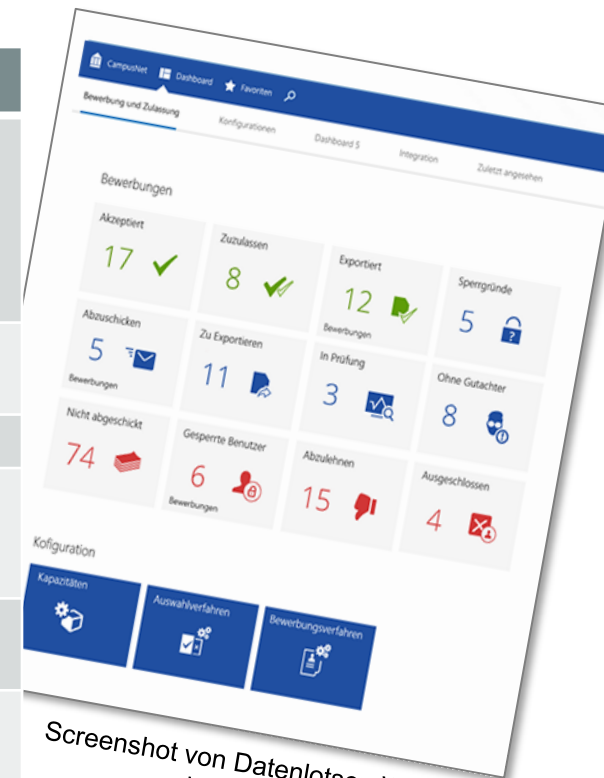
CampusNet Dashboard Favoriten

Bewerbung und Zulassung Konfigurationen Dashboard 5 Integration Zuletzt angesehen

Bewerbungen

Akzeptiert 17

Zuzulassen 8

Exportiert 12 Bewerbungen

Sperrgründe 5

Abzuschicken 5 Bewerbungen

Zu Exportieren 11

In Prüfung 3

Ohne Gutachter 8

Nicht abgeschickt 74

Gesperrte Benutzer 6 Bewerbungen

Abzulehnen 15

Ausgeschlossen 4

Kofiguration

Kapazitäten

Auswahlverfahren

Bewerbungsverfahren

Screenshot von Datenlotse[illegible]